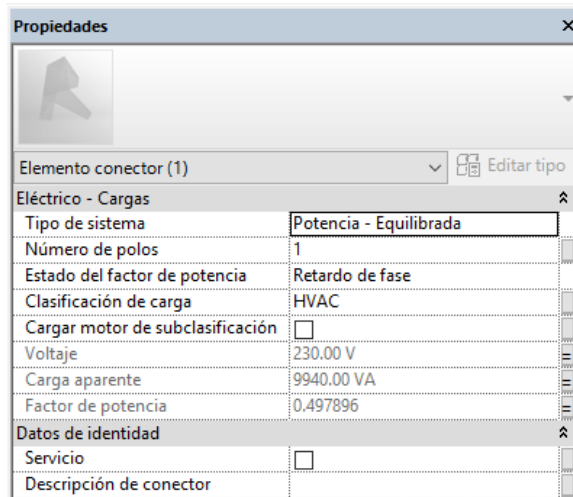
Propiedades

Elemento conector (1)
Editar tipo

Eléctrico - Cargas

| | |
|---|---|
| Tipo de sistema | Potencia - Equilibrada |
| Número de polos | 1 |
| Estado del factor de potencia | Retardo de fase |
| Clasificación de carga | HVAC |
| Cargar motor de subclasificación | |
| Voltaje | 230.00 V |
| Carga aparente | 9940.00 VA |
| Factor de potencia | 0.497896 |

Datos de identidad

| | |
|---|---|
| Servicio | |
| Descripción de conector | |